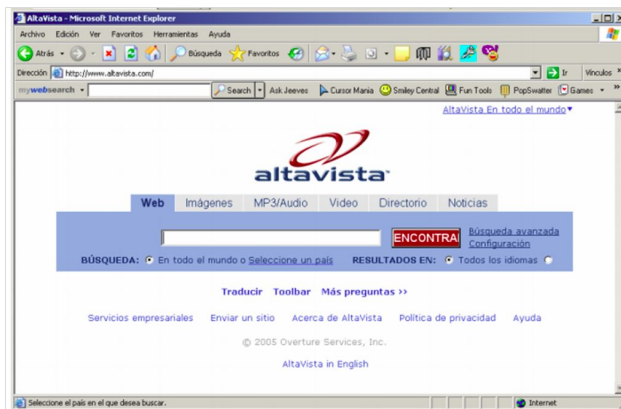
AltaVista - Microsoft Internet Explorer

Archivo Edición Ver Favoritos Herramientas Ayuda

Atrás Búsqueda Favoritos

Dirección http://www.altavista.com/ Ir Vínculos

mywebsearch Search Ask Jeeves Cursor Mania Smiley Central Fun Tools PopSwatter Games

AltaVista En todo el mundo

altavista

Web Imágenes MP3/Audio Video Directorio Noticias

ENCONTRAR Búsqueda avanzada Configuración

BÚSQUEDA: En todo el mundo o Seleccione un país RESULTADOS EN: Todos los idiomas

Traducir Toolbar Más preguntas ››

Servicios empresariales Enviar un sitio Acerca de AltaVista Política de privacidad Ayuda

© 2005 Overture Services, Inc.

AltaVista in English

Seleccione el país en el que desea buscar. Internet